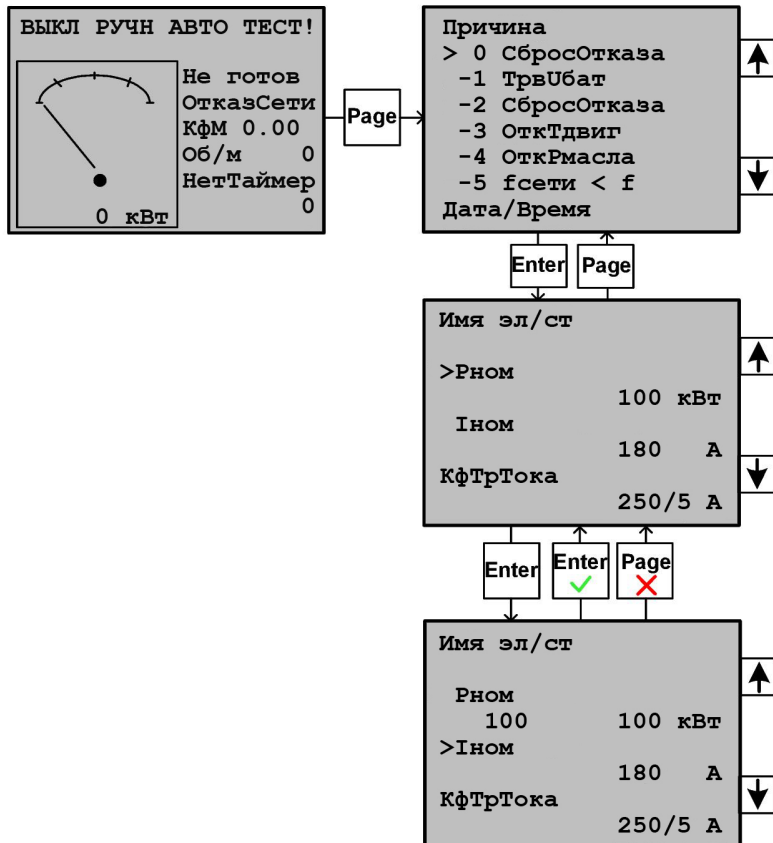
ВЫКЛ РУЧН АВТО ТЕСТ!

Не готов
ОтказСети
КфМ 0.00
Об/м 0
НетТаймер
0

0 кВт

Page

Причина
> 0 СбросОтказа
-1 ТрвUбат
-2 СбросОтказа
-3 ОткТдвиг
-4 ОткРмасла
-5 fсети < f
Дата/Время

Enter
Page

Имя эл/ст

>Рном
100 кВт
Iном
180 А
КфТрТока
250/5 А

Enter
Enter
Page

Имя эл/ст

Рном
100 100 кВт
>Iном
180 А
КфТрТока
250/5 А